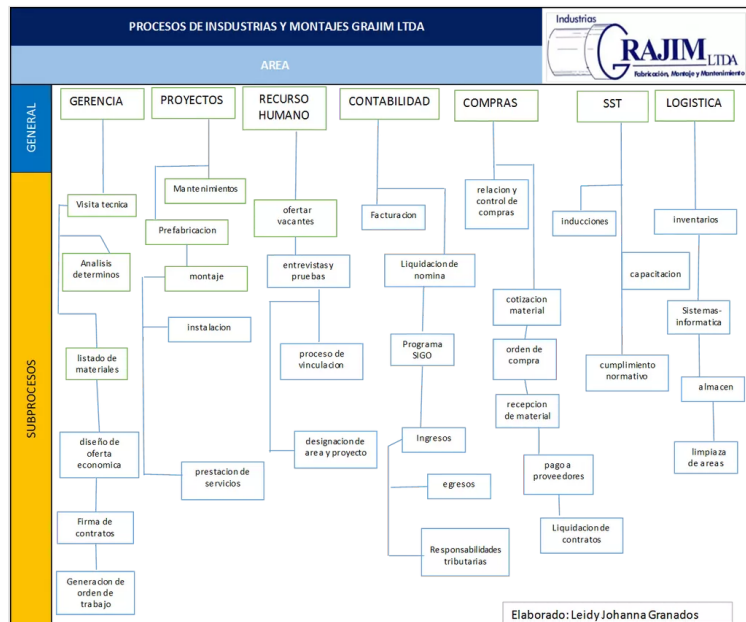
PROCESOS DE INSDUSTRIAS Y MONTAJES GRAJIM LTDA

Industrias GRAJIM LTDA Fabricación, Montaje y Mantenimiento

AREA

GENERAL

SUBPROCESOS

GERENCIA

PROYECTOS

RECURSO HUMANO

CONTABILIDAD

COMPRAS

SST

LOGISTICA

Visita tecnica

Analisis determinos

listado de materiales

diseño de oferta economica

Firma de contratos

Generacion de orden de trabajo

Mantenimientos

Prefabricacion

montaje

instalacion

prestacion de servicios

ofertar vacantes

entrevistas y pruebas

proceso de vinculacion

designacion de area y proyecto

Facturacion

Liquidacion de nomina

Programa SIGO

Ingresos

egresos

Responsabilidades tributarias

relacion y control de compras

cotizacion material

orden de compra

recepcion de material

pago a proveedores

Liquidacion de contratos

inducciones

capacitacion

cumplimiento normativo

inventarios

Sistemas-informatica

almacen

limpiaza de areas

Elaborado: Leidy Johanna Granados